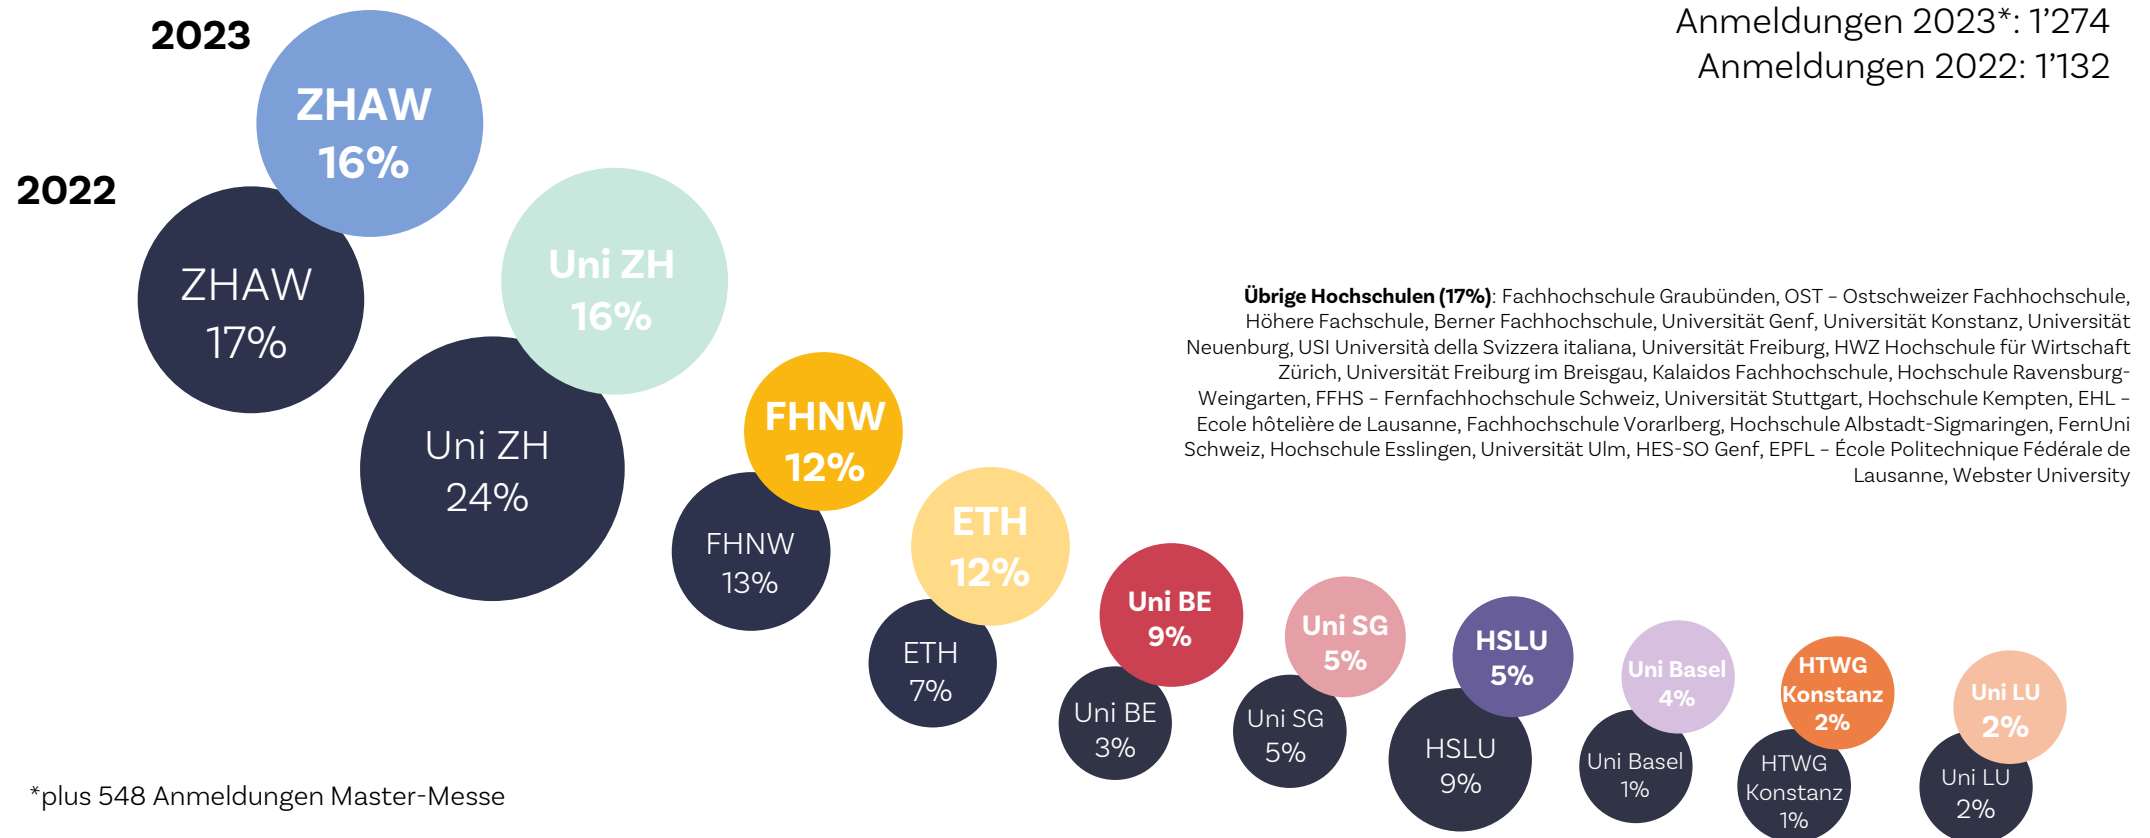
2023

2022

Anmeldungen 2023*: 1'274
Anmeldungen 2022: 1'132

ZHAW
16%

ZHAW
17%

Uni ZH
16%

Uni ZH
24%

FHNW
12%

FHNW
13%

ETH
12%

ETH
7%

**Übrige Hochschulen (17%)**: Fachhochschule Graubünden, OST – Ostschweizer Fachhochschule, Höhere Fachschule, Berner Fachhochschule, Universität Genf, Universität Konstanz, Universität Neuenburg, USI Università della Svizzera italiana, Universität Freiburg, HWZ Hochschule für Wirtschaft Zürich, Universität Freiburg im Breisgau, Kalaidos Fachhochschule, Hochschule Ravensburg-Weingarten, FFHS – Fernfachhochschule Schweiz, Universität Stuttgart, Hochschule Kempten, EHL – Ecole hôtelière de Lausanne, Fachhochschule Vorarlberg, Hochschule Albstadt-Sigmaringen, FernUni Schweiz, Hochschule Esslingen, Universität Ulm, HES-SO Genf, EPFL – École Politechnique Fédérale de Lausanne, Webster University

Uni BE
9%

Uni BE
3%

Uni SG
5%

Uni SG
5%

HSLU
5%

HSLU
9%

Uni Basel
4%

Uni Basel
1%

HTWG
Konstanz
2%

HTWG
Konstanz
1%

Uni LU
2%

Uni LU
2%

*plus 548 Anmeldungen Master-Messe